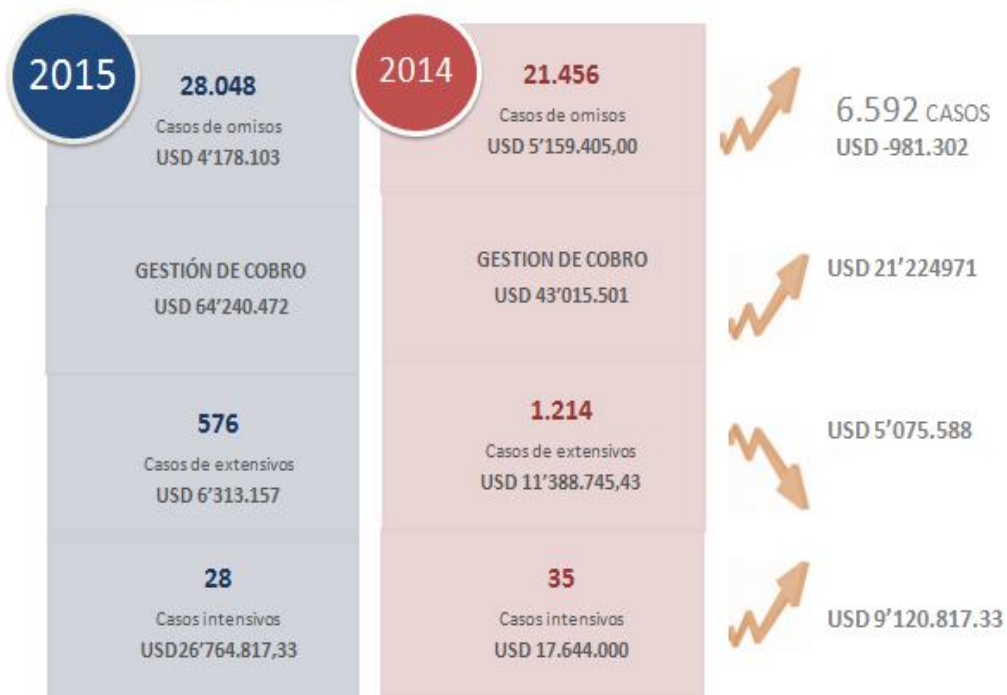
2015

28.048
Casos de omisos
USD 4'178.103

GESTIÓN DE COBRO
USD 64'240.472

576
Casos de extensivos
USD 6'313.157

28
Casos intensivos
USD26'764.817,33

2014

21.456
Casos de omisos
USD 5'159.405,00

GESTION DE COBRO
USD 43'015.501

1.214
Casos de extensivos
USD 11'388.745,43

35
Casos intensivos
USD 17.644.000

6.592 CASOS
USD -981.302

USD 21'224971

USD 5'075.588

USD 9'120.817.33